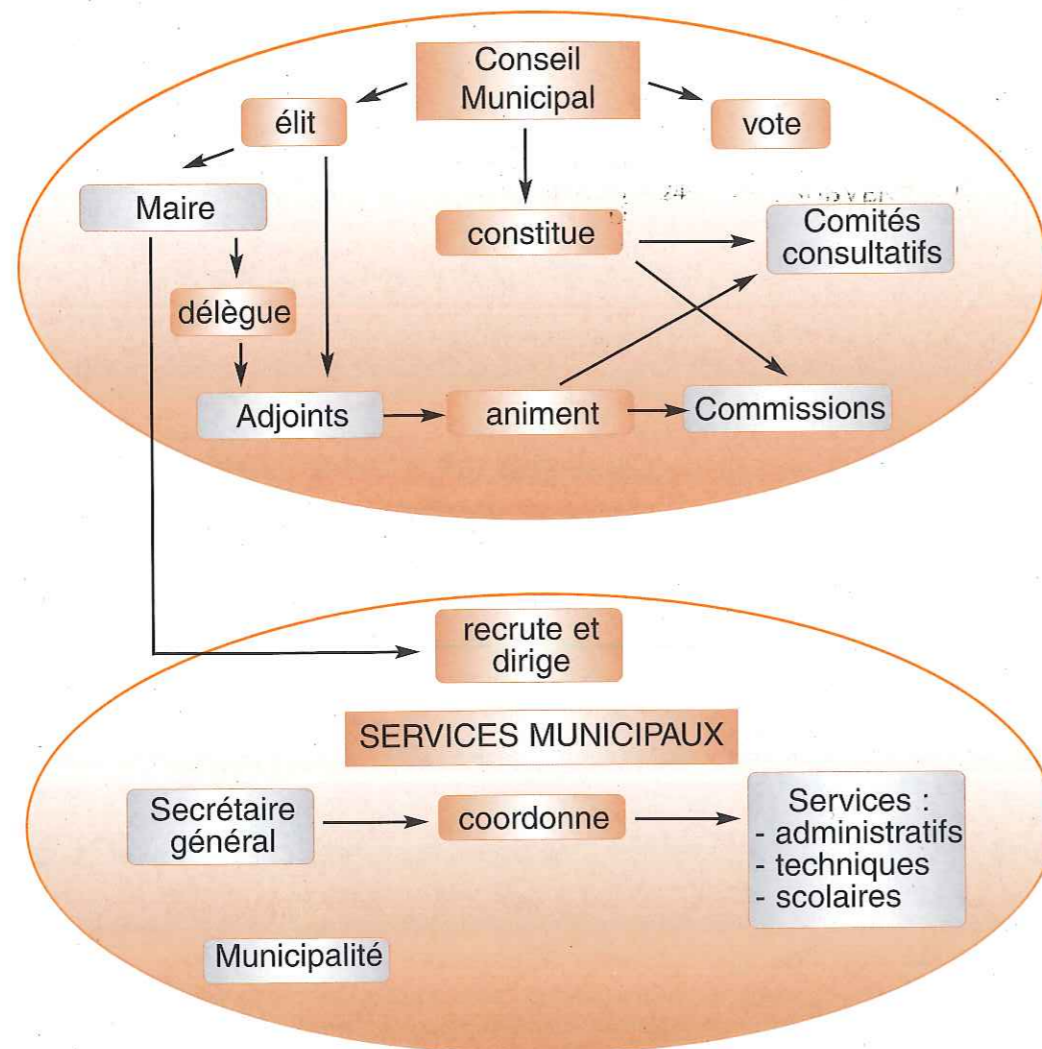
Conseil Municipal

élit

vote

Maire

constitue

Comités consultatifs

délègue

Adjoints

animent

Commissions

recrute et dirige

SERVICES MUNICIPAUX

Secrétaire général

coordonne

Services :
- administratifs
- techniques
- scolaires

Municipalité